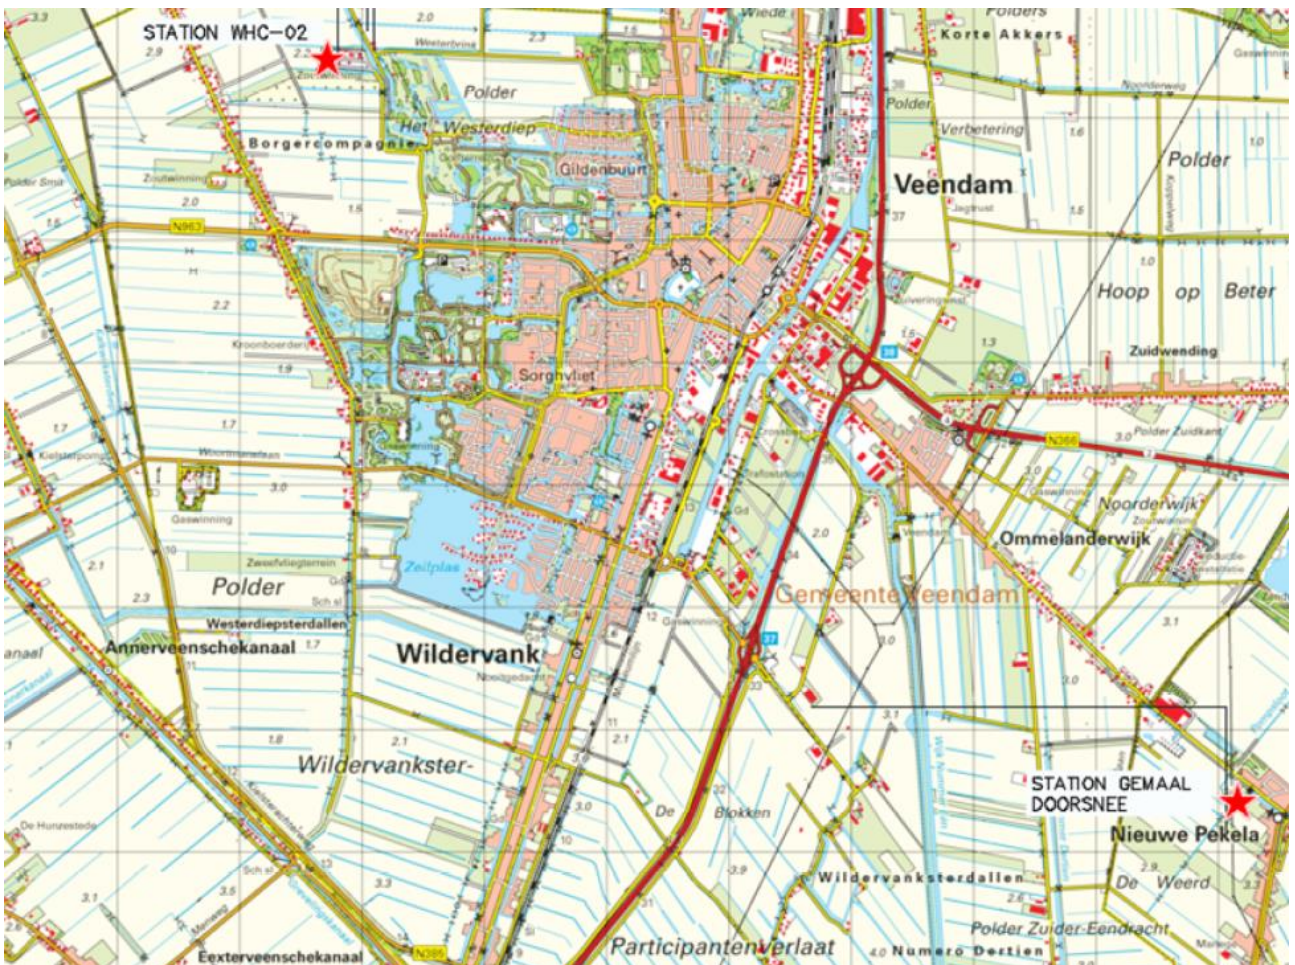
STATION WHC-02

STATION GEMAAL DOORSNEE

Polder
Het Westerdiep
Borgercompagnie
Gildenbuurt
Korte Akkers
Polder
Verbetering
Polder
Veendam
Hoop op Beter
Zuidwending
N963
N366
Polder Zuidkant
Noorderwijk
Ommelanderwijk
Sorghvliet
Zeilplas
Polder
Westerdiepsterdallen
Annerveenschekanaal
Wildervank
Gemeente Veendam
Wildervanksterdallen
Wildervankster-
De Blokken
Nieuwe Pekela
De Weerd
Polder Zuider-Eendracht
Participantenverlaat
Numero Dertien
Eexterveenschekanaal
N385
De Hunzestede
Gaswinning
Zweefvliegterrein
Kroonboerderij
37
33
3.3
2.9
2.0
2.3
1.5
1.6
1.0
2.2
1.9
1.7
3.0
2.1
1.8
3.1
3.5
3.9
2.6